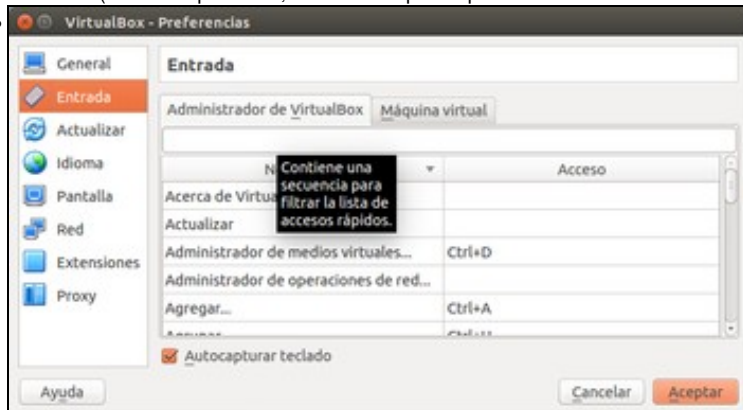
VirtualBox - Preferencias

General
Entrada
Actualizar
Idioma
Pantalla
Red
Extensiones
Proxy

Entrada

Administrador de VirtualBox
Máquina virtual

| N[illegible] | Acceso |
|---|---|
| Acerca de Virtua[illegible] | |
| Actualizar | |
| Administrador de medios virtuales... | Ctrl+D |
| Administrador de operaciones de red... | |
| Agregar... | Ctrl+A |
| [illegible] | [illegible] |

Contiene una secuencia para filtrar la lista de accesos rápidos.

Autocapturar teclado

Ayuda
Cancelar
Aceptar